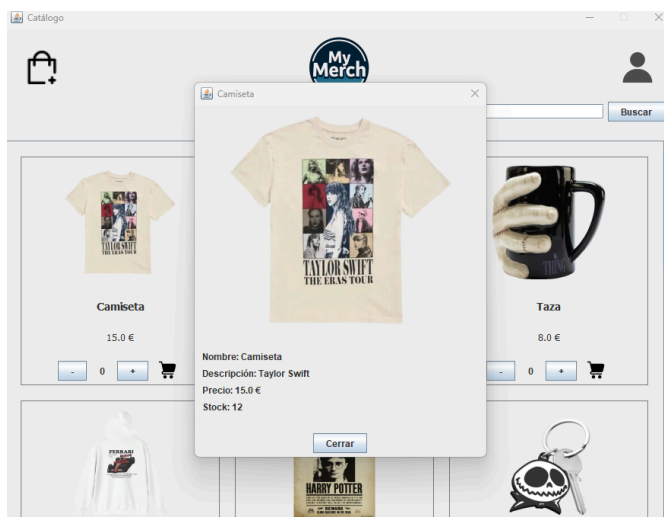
Catálogo

My Merch

Buscar

Camiseta

TAYLOR SWIFT
THE ERAS TOUR

Nombre: Camiseta
Descripción: Taylor Swift
Precio: 15.0 €
Stock: 12

Cerrar

TAYLOR SWIFT
THE ERAS TOUR

Camiseta

15.0 €

-
0
+

Taza

8.0 €

-
0
+

HARRY POTTER